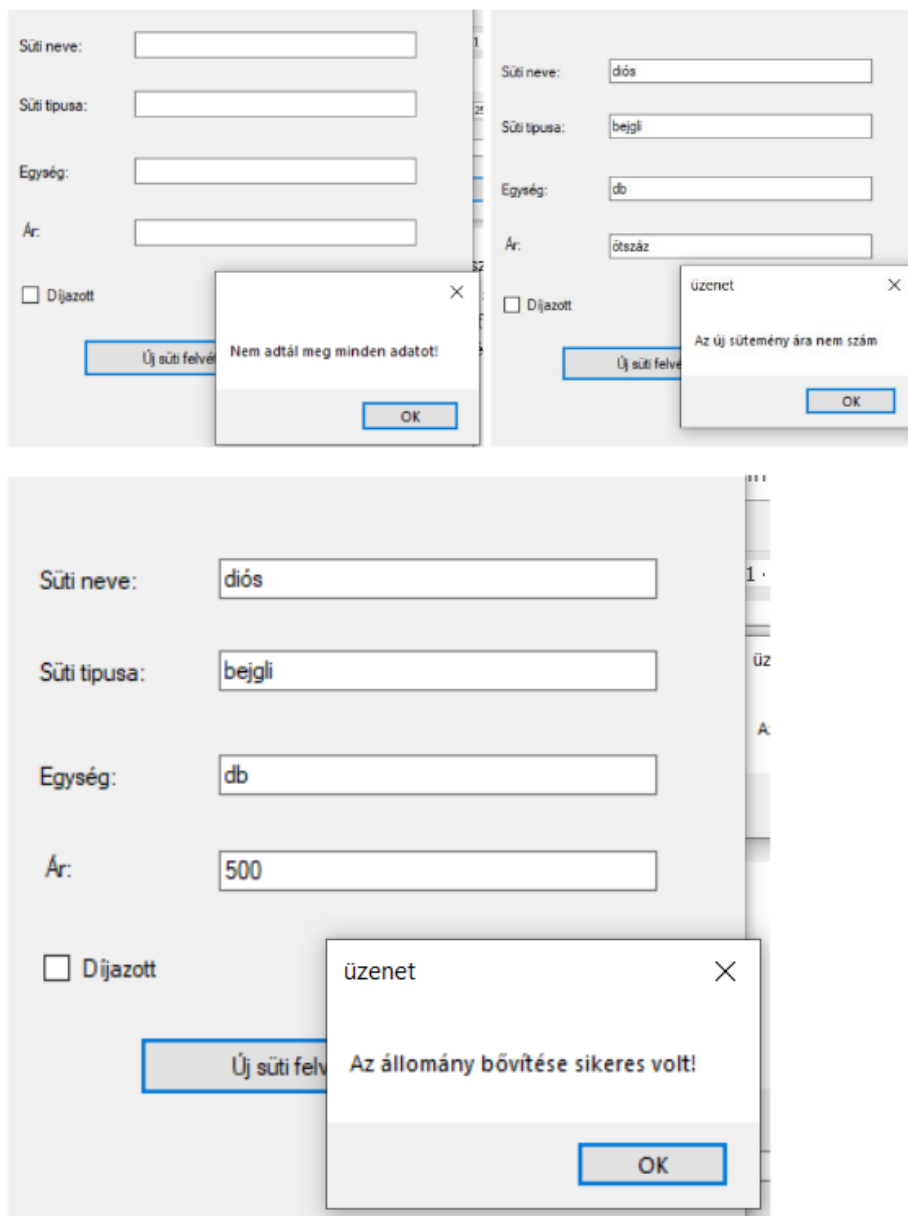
Süti neve:

Süti tipusa:

Egység:

Ár:

Díjazott

Új süti felvé

Nem adtál meg minden adatot!

OK

Süti neve: diós

Süti tipusa: bejgli

Egység: db

Ár: ötszáz

Díjazott

Új süti felvé

üzenet

Az új sütemény ára nem szám

OK

Süti neve: diós

Süti tipusa: bejgli

Egység: db

Ár: 500

Díjazott

Új süti felv

üzenet

Az állomány bővítése sikeres volt!

OK